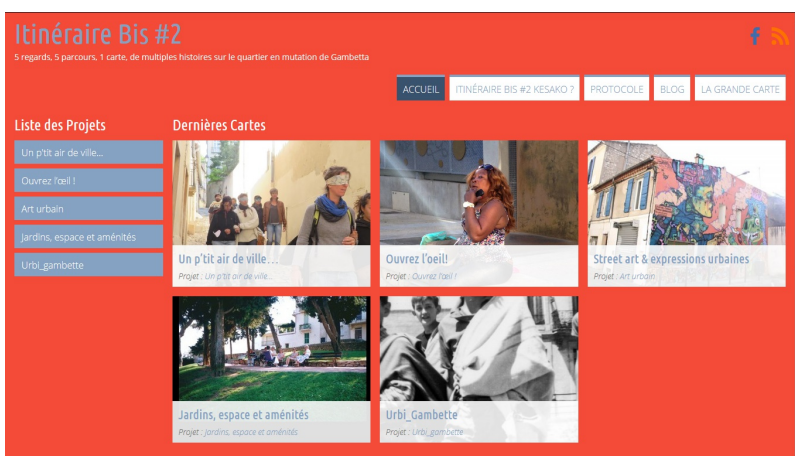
Itinéraire Bis #2

5 regards, 5 parcours, 1 carte, de multiples histoires sur le quartier en mutation de Gambetta

ACCUEIL | ITINÉRAIRE BIS #2 KESAKO ? | PROTOCOLE | BLOG | LA GRANDE CARTE

Liste des Projets

Un p'tit air de ville...

Ouvrez l'œil !

Art urbain

Jardins, espace et aménités

Urbi_gambette

Dernières Cartes

Un p'tit air de ville...
Projet : Un p'tit air de ville...

Ouvrez l'oeil!
Projet : Ouvrez l'œil !

Street art & expressions urbaines
Projet : Art urbain

Jardins, espace et aménités
Projet : Jardins, espace et aménités

Urbi_Gambette
Projet : Urbi_gambette